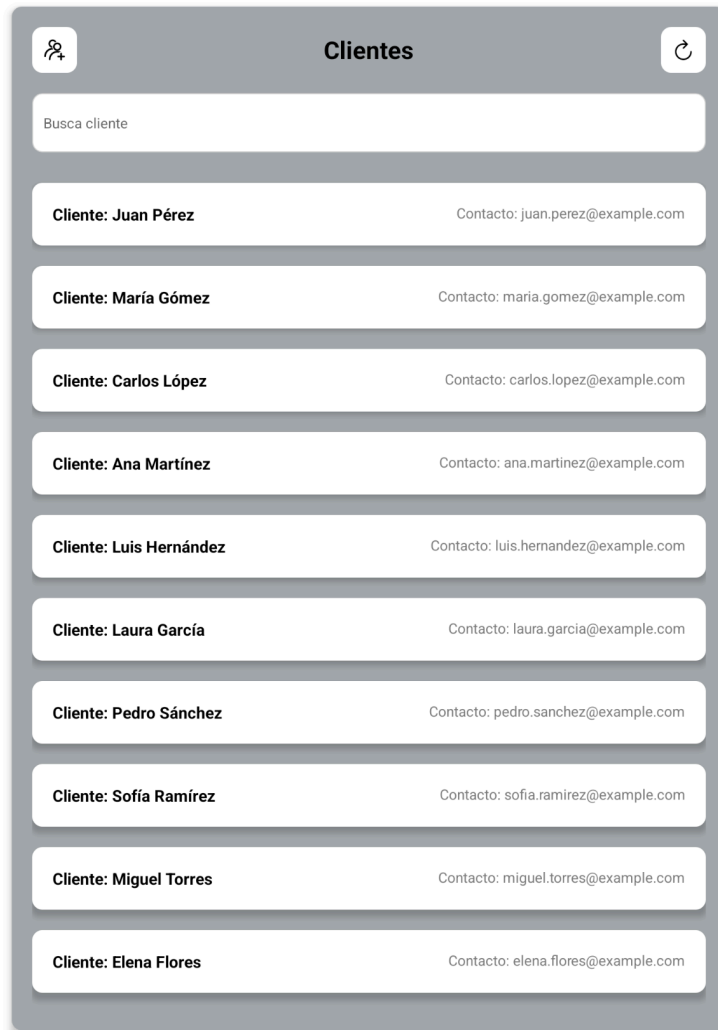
Clientes

Busca cliente

Cliente: Juan Pérez
Contacto: juan.perez@example.com

Cliente: María Gómez
Contacto: maria.gomez@example.com

Cliente: Carlos López
Contacto: carlos.lopez@example.com

Cliente: Ana Martínez
Contacto: ana.martinez@example.com

Cliente: Luis Hernández
Contacto: luis.hernandez@example.com

Cliente: Laura García
Contacto: laura.garcia@example.com

Cliente: Pedro Sánchez
Contacto: pedro.sanchez@example.com

Cliente: Sofía Ramírez
Contacto: sofia.ramirez@example.com

Cliente: Miguel Torres
Contacto: miguel.torres@example.com

Cliente: Elena Flores
Contacto: elena.flores@example.com